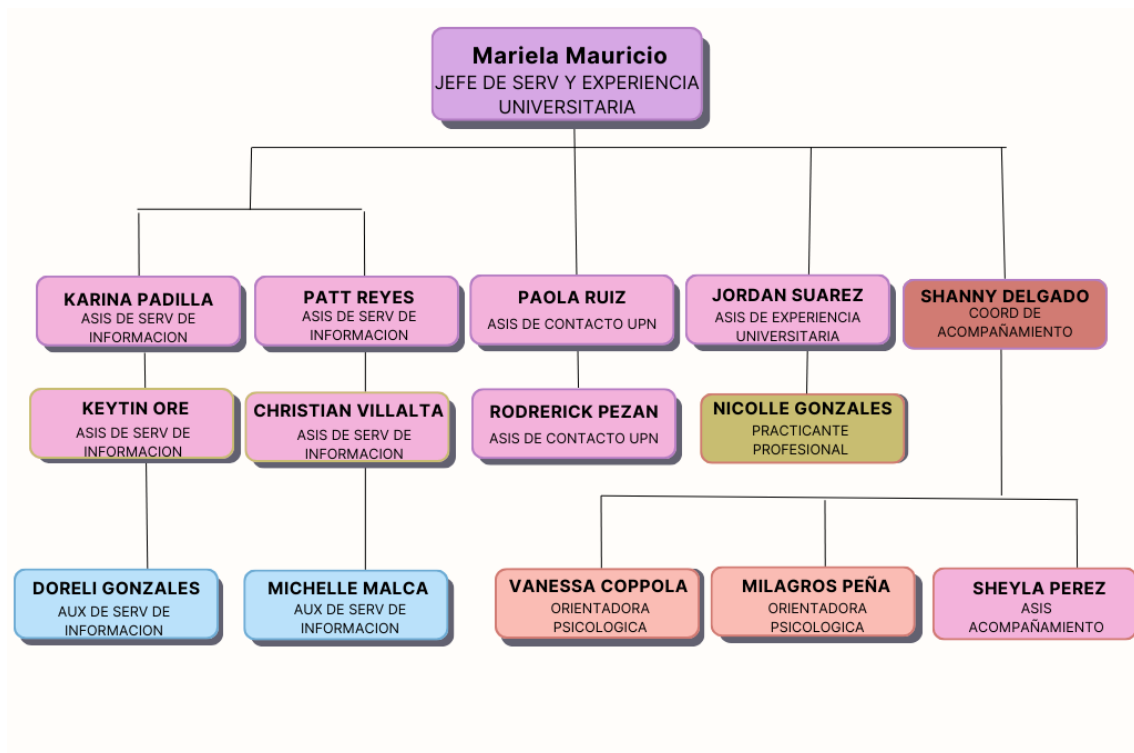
Mariela Mauricio
JEFE DE SERV Y EXPERIENCIA UNIVERSITARIA

KARINA PADILLA
ASIS DE SERV DE INFORMACION

PATT REYES
ASIS DE SERV DE INFORMACION

PAOLA RUIZ
ASIS DE CONTACTO UPN

JORDAN SUAREZ
ASIS DE EXPERIENCIA UNIVERSITARIA

SHANNY DELGADO
COORD DE ACOMPAÑAMIENTO

KEYTIN ORE
ASIS DE SERV DE INFORMACION

CHRISTIAN VILLALTA
ASIS DE SERV DE INFORMACION

RODRERICK PEZAN
ASIS DE CONTACTO UPN

NICOLLE GONZALES
PRACTICANTE PROFESIONAL

DORELI GONZALES
AUX DE SERV DE INFORMACION

MICHELLE MALCA
AUX DE SERV DE INFORMACION

VANESSA COPPOLA
ORIENTADORA PSICOLOGICA

MILAGROS PEÑA
ORIENTADORA PSICOLOGICA

SHEYLA PEREZ
ASIS ACOMPAÑAMIENTO